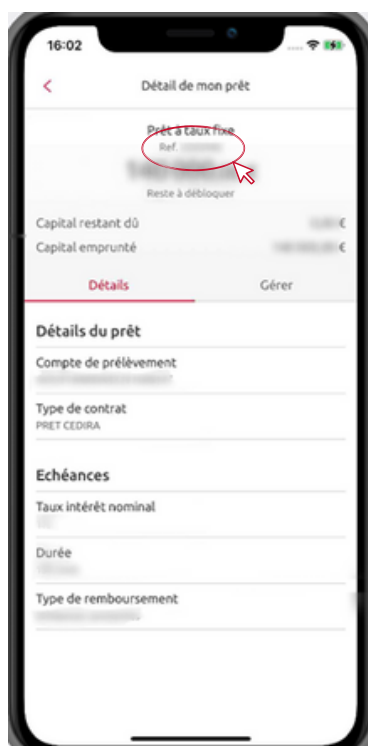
16:02

<

Détail de mon prêt

Prêt à taux fixe

Ref. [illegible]

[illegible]

Reste à débloquer

Capital restant dû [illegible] €

Capital emprunté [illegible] €

Détails

Gérer

Détails du prêt

Compte de prélèvement

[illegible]

Type de contrat

PRET CEDIRA

Echéances

Taux intérêt nominal

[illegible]

Durée

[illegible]

Type de remboursement

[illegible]